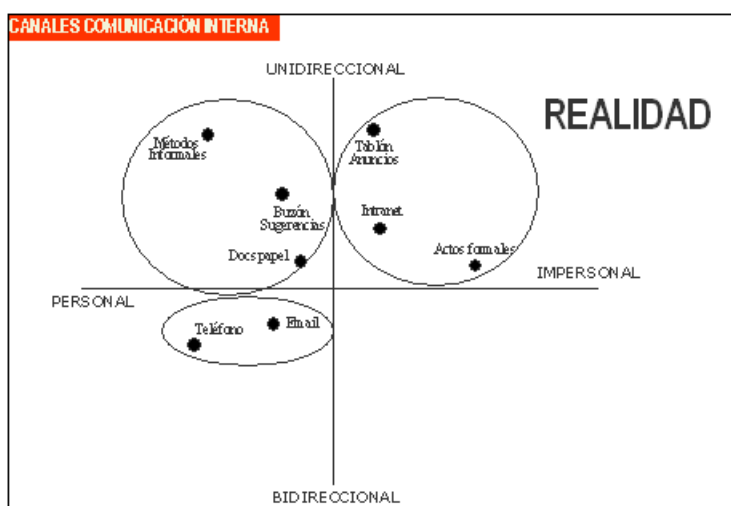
CANALES COMUNICACIÓN INTERNA

UNIDIRECCIONAL

REALIDAD

Métodos Informales

Tablón Anuncios

Buzón Sugerencias

Intranet

Docs papel

Actos formales

IMPERSONAL

PERSONAL

Teléfono

Email

BIDIRECCIONAL